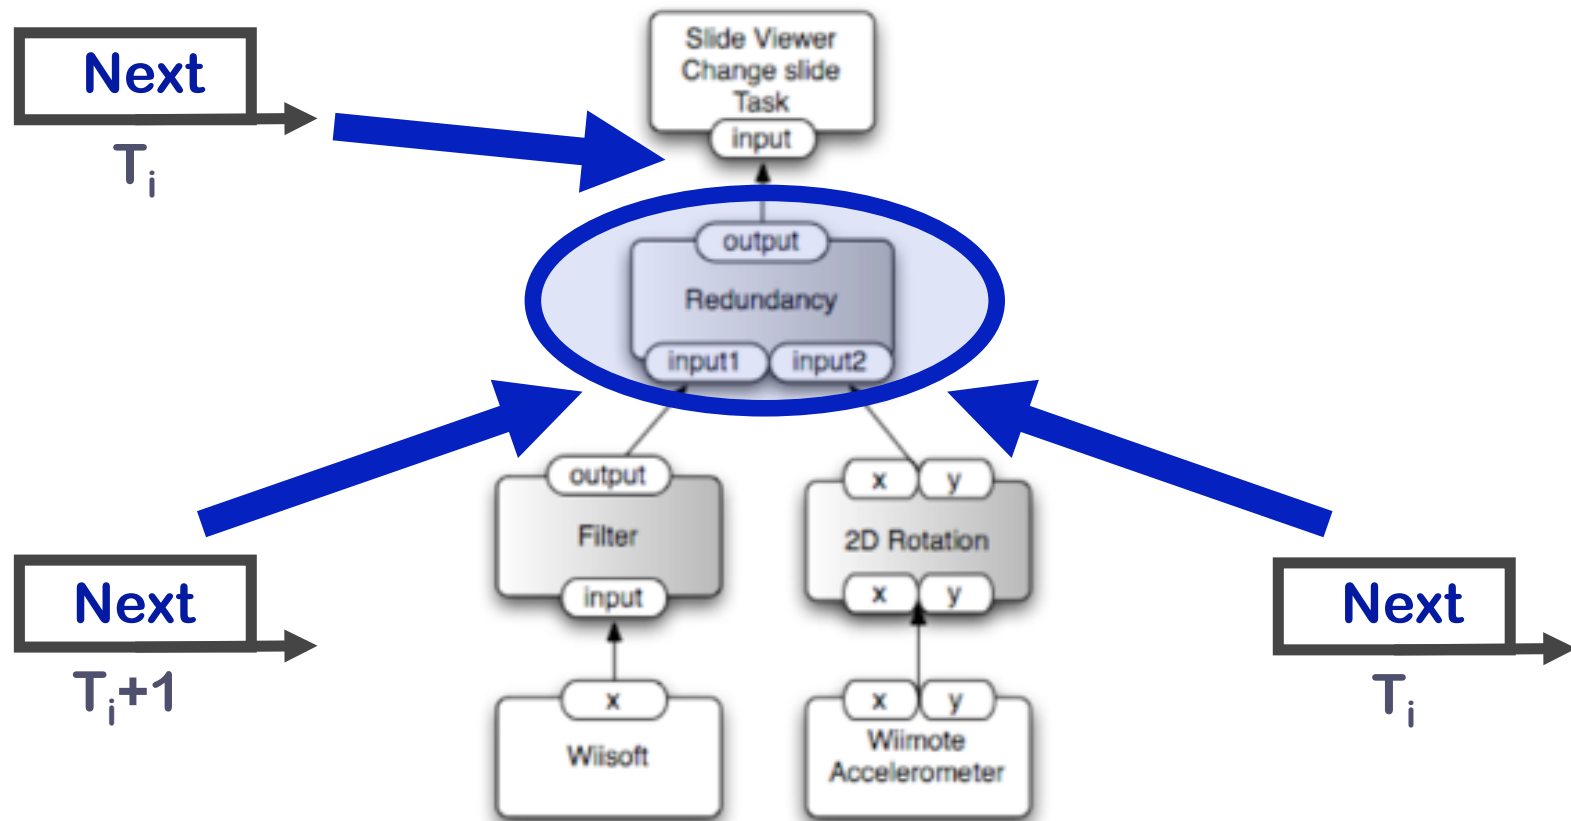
Next

$T_i$

Slide Viewer Change slide Task

input

output

Redundancy

input1

input2

Next

$T_i+1$

output

Filter

input

x

Wiisoft

x

y

2D Rotation

x

y

x

y

Wiimote Accelerometer

Next

$T_i$